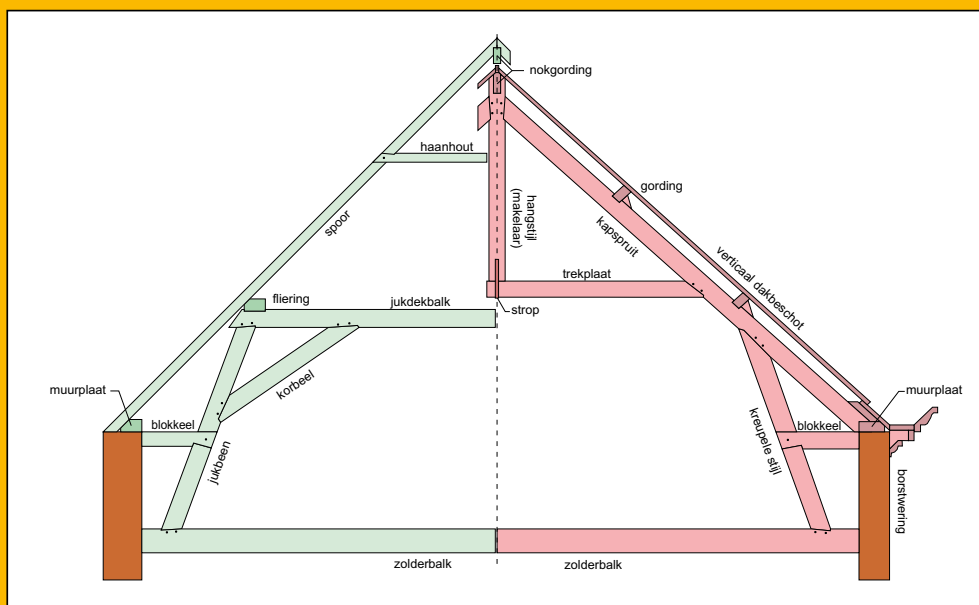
nokgording
haanhout
hangstijl (makelaar)
gording
spoor
kapspruit
verticaal dakbeschot
trekplaat
fliering
jukdekbalk
strop
korbeel
muurplaat
muurplaat
blokkeel
blokkeel
kreupele stijl
jukbeen
borstwering
zolderbalk
zolderbalk